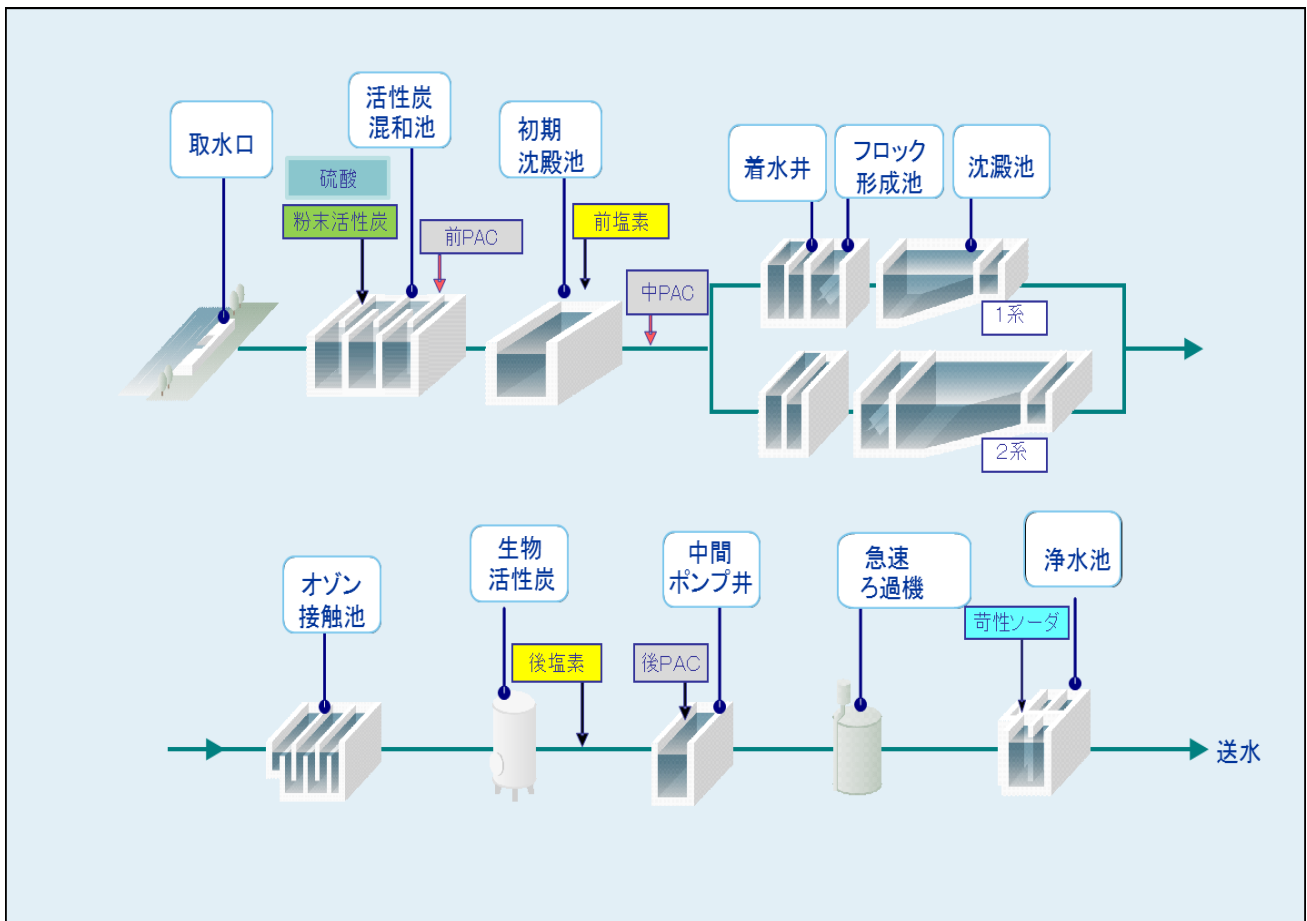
取水口

活性炭
混和池

硫酸

粉末活性炭

前PAC

初期
沈殿池

前塩素

中PAC

着水井

フロック
形成池

沈澱池

1系

2系

オゾン
接触池

生物
活性炭

後塩素

中間
ポンプ井

後PAC

急速
ろ過機

浄水池

苛性ソーダ

送水